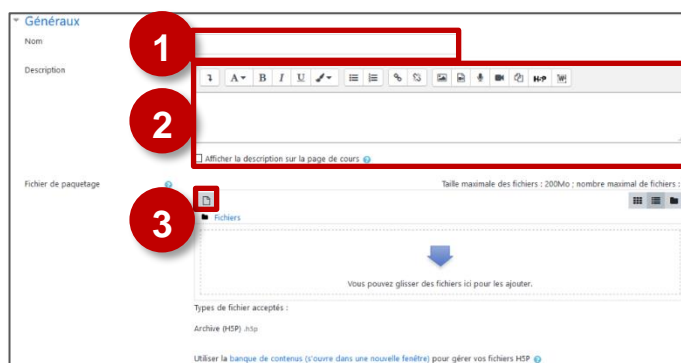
Généraux

Nom

1

Description

2

A B I U

H-P

Afficher la description sur la page de cours

Fichier de paquetage

Taille maximale des fichiers : 200Mo ; nombre maximal de fichiers :

3

Fichiers

Vous pouvez glisser des fichiers ici pour les ajouter.

Types de fichier acceptés :

Archive (H5P) .h5p

Utiliser la banque de contenus (s'ouvre dans une nouvelle fenêtre) pour gérer vos fichiers H5P